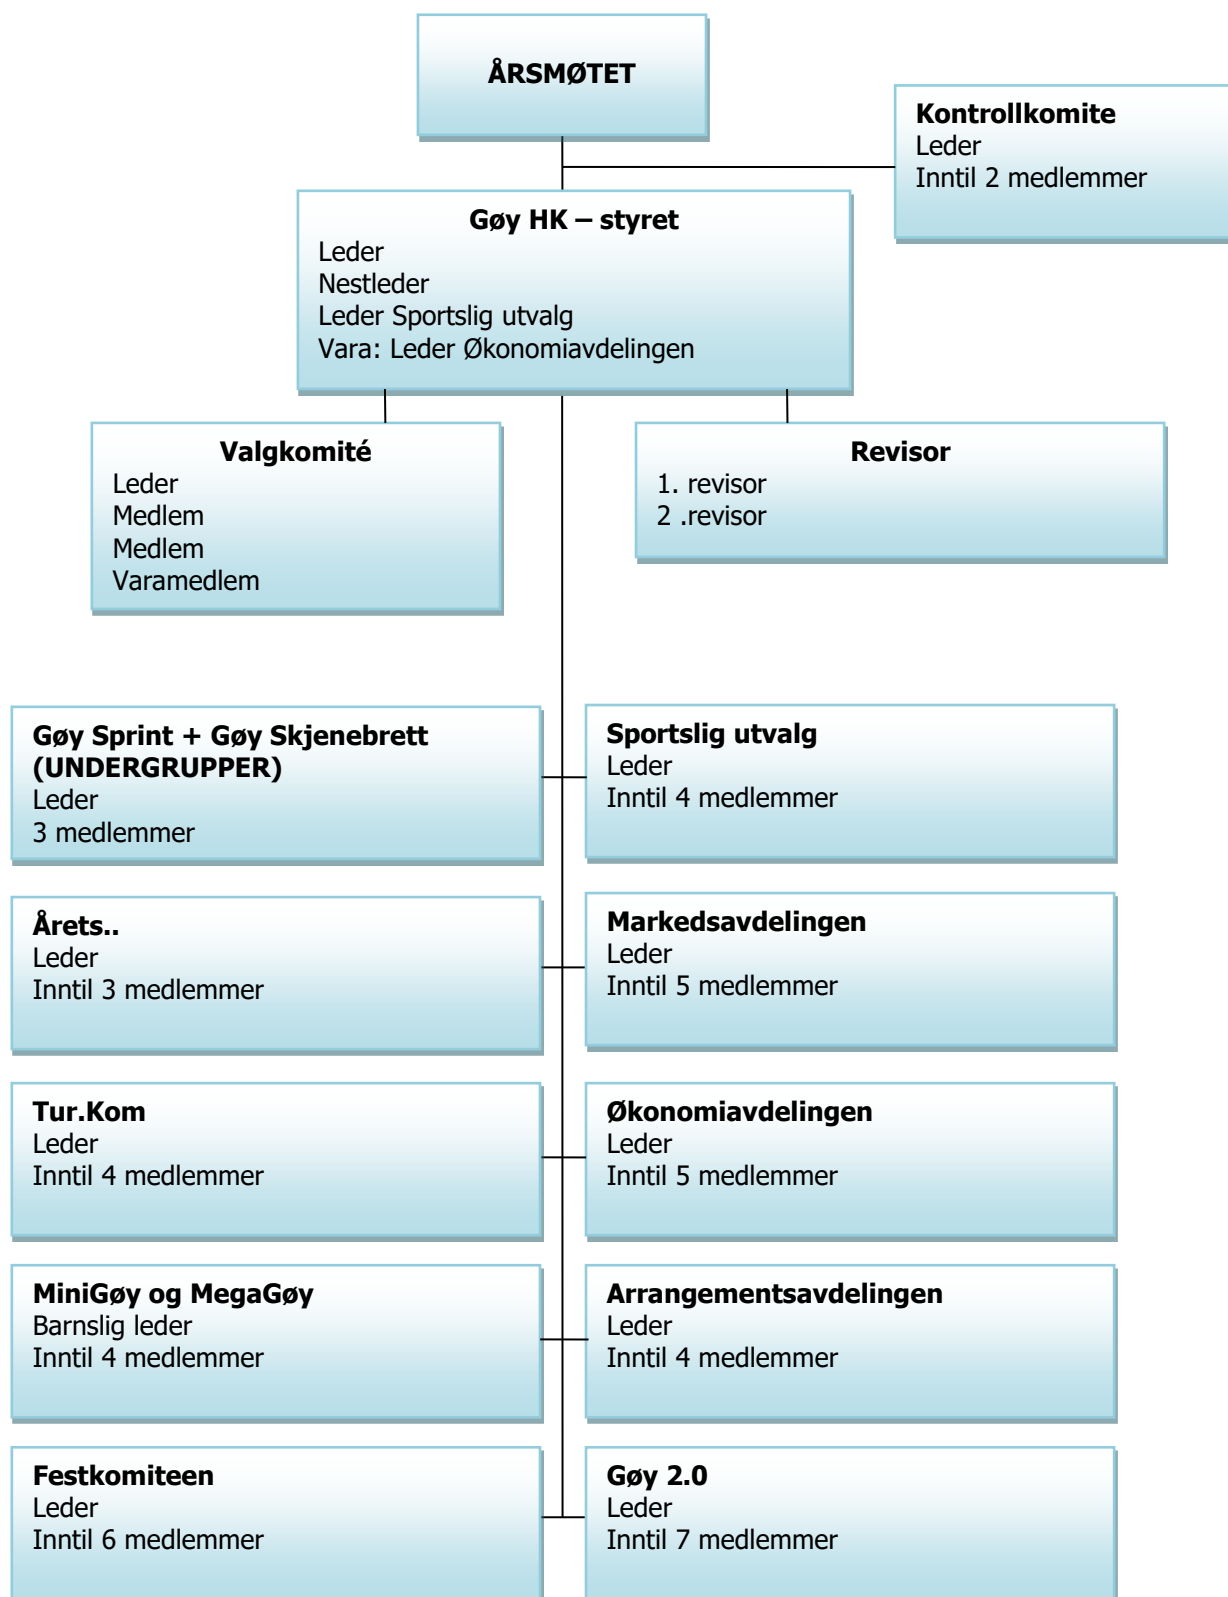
ÅRSMØTET

Kontrollkomite
Leder
Inntil 2 medlemmer

Gøy HK – styret
Leder
Nestleder
Leder Sportslig utvalg
Vara: Leder Økonomiavdelingen

Valgkomité
Leder
Medlem
Medlem
Varamedlem

Revisor
1. revisor
2 .revisor

Gøy Sprint + Gøy Skjenebrett (UNDERGRUPPER)
Leder
3 medlemmer

Sportslig utvalg
Leder
Inntil 4 medlemmer

Årets..
Leder
Inntil 3 medlemmer

Markedsavdelingen
Leder
Inntil 5 medlemmer

Tur.Kom
Leder
Inntil 4 medlemmer

Økonomiavdelingen
Leder
Inntil 5 medlemmer

MiniGøy og MegaGøy
Barnslig leder
Inntil 4 medlemmer

Arrangementsavdelingen
Leder
Inntil 4 medlemmer

Festkomiteen
Leder
Inntil 6 medlemmer

Gøy 2.0
Leder
Inntil 7 medlemmer